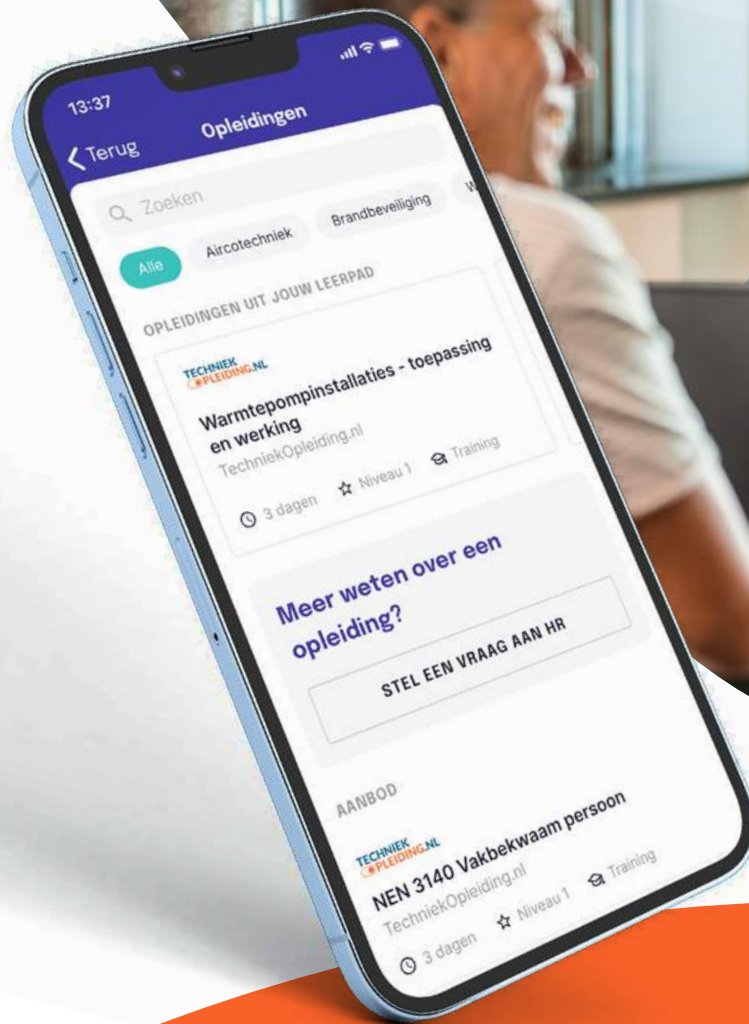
13:37

Terug

Opleidingen

Zoeken

Alle

Aircotechniek

Brandbeveiliging

OPLEIDINGEN UIT JOUW LEERPAD

TECHNIEK OPLEIDING.NL

Warmtepompinstallaties - toepassing en werking

TechniekOpleiding.nl

3 dagen

Niveau 1

Training

Meer weten over een opleiding?

STEL EEN VRAAG AAN HR

AANBOD

TECHNIEK OPLEIDING.NL

NEN 3140 Vakbekwaam persoon

TechniekOpleiding.nl

3 dagen

Niveau 1

Training